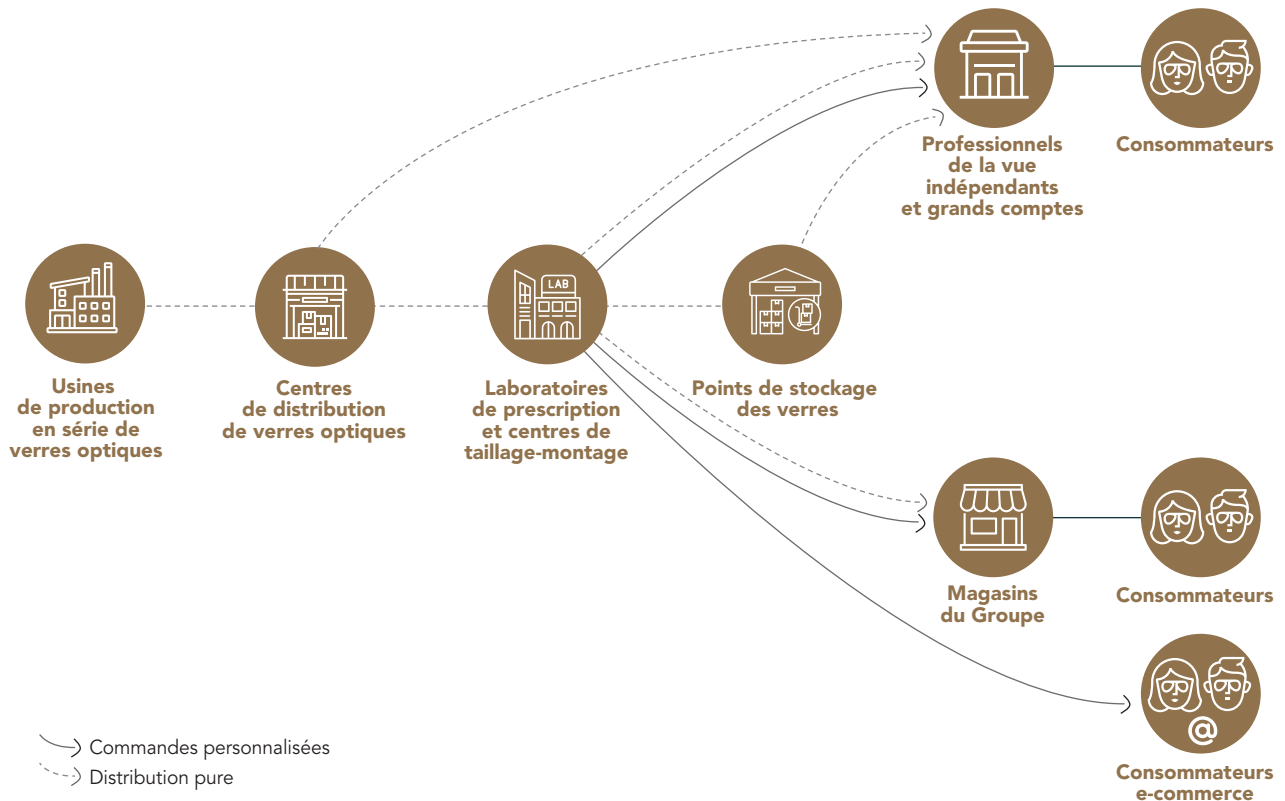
Professionnels de la vue indépendants et grands comptes

Consommateurs

Usines de production en série de verres optiques

Centres de distribution de verres optiques

LAB

Laboratoires de prescription et centres de taillage-montage

Points de stockage des verres

Magasins du Groupe

Consommateurs

@

Consommateurs e-commerce

Commandes personnalisées

Distribution pure